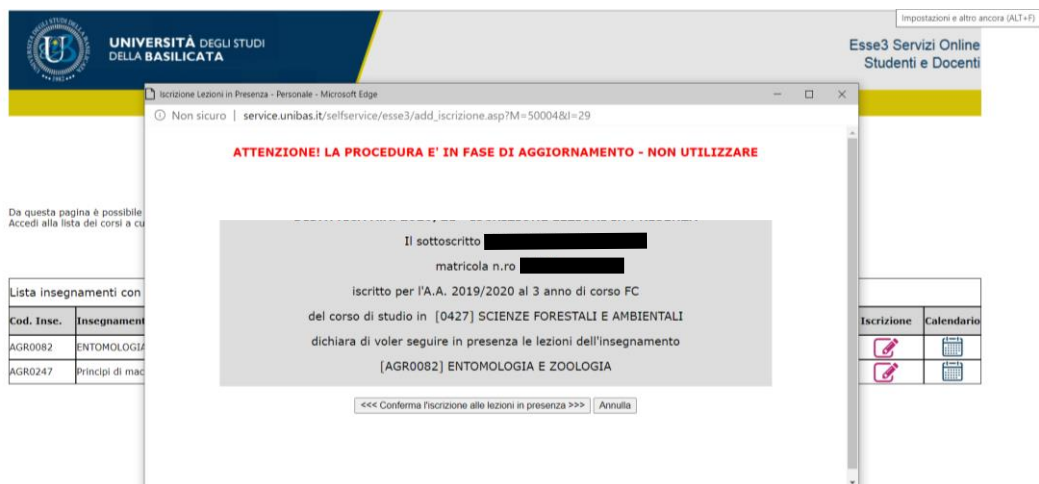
Impostazioni e altro ancora (ALT+F)

UNIVERSITÀ DEGLI STUDI DELLA BASILICATA

Esse3 Servizi Online Studenti e Docenti

Iscrizione Lezioni in Presenza - Personale - Microsoft Edge

Non sicuro | service.unibas.it/selfservice/esse3/add_iscrizione.asp?M=50004&I=29

ATTENZIONE! LA PROCEDURA E' IN FASE DI AGGIORNAMENTO - NON UTILIZZARE

Da questa pagina è possibile
Accedi alla lista dei corsi a cu

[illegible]

Il sottoscritto

matricola n.ro

iscritto per l'A.A. 2019/2020 al 3 anno di corso FC

del corso di studio in [0427] SCIENZE FORESTALI E AMBIENTALI

dichiara di voler seguire in presenza le lezioni dell'insegnamento

[AGR0082] ENTOMOLOGIA E ZOOLOGIA

<<< Conferma l'iscrizione alle lezioni in presenza >>> Annulla

Lista insegnamenti con

| Cod. Inse. | Insegnament | Iscrizione | Calendario |
|---|---|---|---|
| AGR0082 | ENTOMOLOGIA | | |
| AGR0247 | Principi di mac | | |